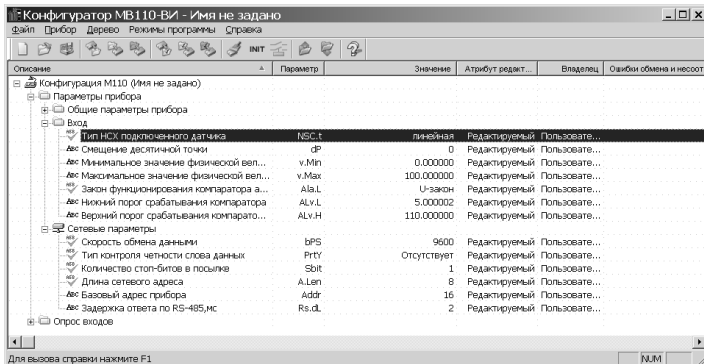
Конфигуратор МВ110-ВИ - Имя не задано
Файл Прибор Дерево Режимы программы Справка
INIT

| Описание | Параметр | Значение | Атрибут редакт... | Владелец | Ошибки обмена и несоот |
|---|---|---|---|---|---|
| Конфигурация М110 (Имя не задано) | | | | | |
| Параметры прибора | | | | | |
| Общие параметры прибора | | | | | |
| Вход | | | | | |
| Тип НСХ подключенного датчика | NSC.t | линейная | Редактируемый | Пользовате... | |
| Смещение десятичной точки | dP | 0 | Редактируемый | Пользовате... | |
| Минимальное значение физической вел... | v.Min | 0.000000 | Редактируемый | Пользовате... | |
| Максимальное значение физической вел... | v.Max | 100.000000 | Редактируемый | Пользовате... | |
| Закон функционирования компаратора а... | Ala.L | U-закон | Редактируемый | Пользовате... | |
| Нижний порог срабатывания компаратора | ALv.L | 5.000002 | Редактируемый | Пользовате... | |
| Верхний порог срабатывания компарато... | ALv.H | 110.000000 | Редактируемый | Пользовате... | |
| Сетевые параметры | | | | | |
| Скорость обмена данными | bPS | 9600 | Редактируемый | Пользовате... | |
| Тип контроля четности слова данных | PrtY | Отсутствует | Редактируемый | Пользовате... | |
| Количество стоп-битов в посылке | Sbit | 1 | Редактируемый | Пользовате... | |
| Длина сетевого адреса | A.Len | 8 | Редактируемый | Пользовате... | |
| Базовый адрес прибора | Addr | 16 | Редактируемый | Пользовате... | |
| Задержка ответа по RS-485,мс | Rs.dL | 2 | Редактируемый | Пользовате... | |
| Опрос входов | | | | | |

Для вызова справки нажмите F1
NUM